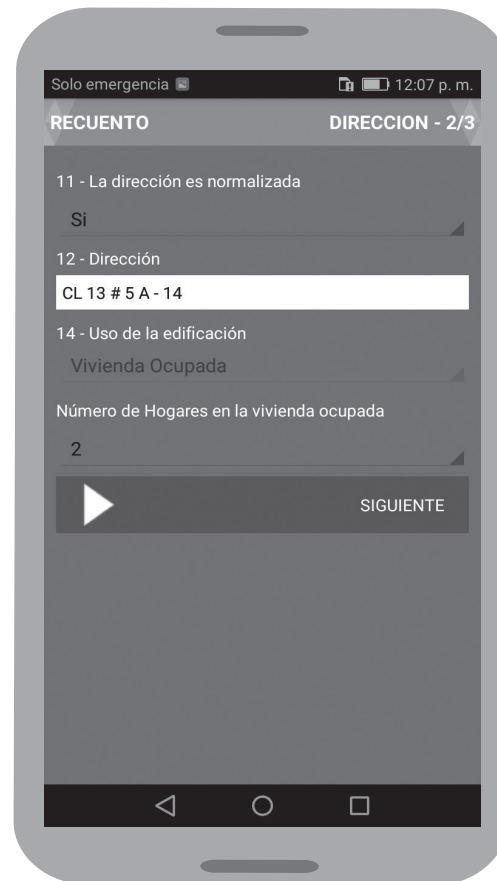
Solo emergencia

12:07 p. m.

RECUENTO

DIRECCION - 2/3

11 - La dirección es normalizada

Si

12 - Dirección

CL 13 # 5 A - 14

14 - Uso de la edificación

Vivienda Ocupada

Número de Hogares en la vivienda ocupada

2

SIGUIENTE